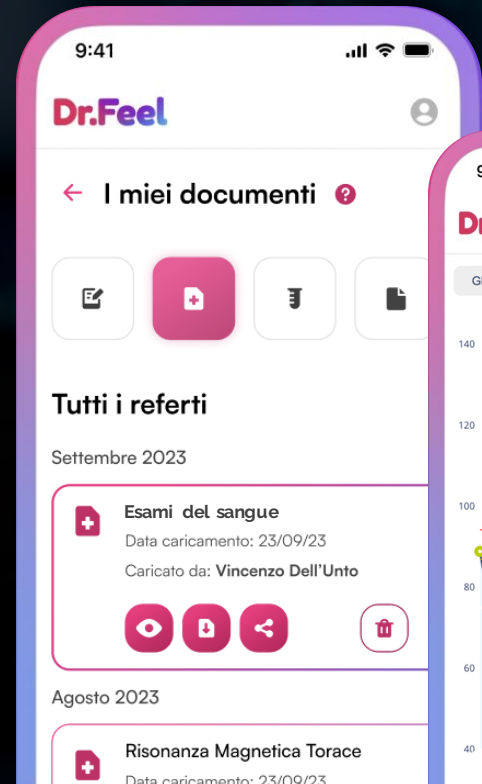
9:41

Dr.Feel

I miei documenti

Tutti i referti

Settembre 2023

Esami del sangue
Data caricamento: 23/09/23
Caricato da: **Vincenzo Dell'Unto**

Agosto 2023

Risonanza Magnetica Torace
Data caricamento: 23/09/23

9
Dr
Gl
140
120
100
80
60
40